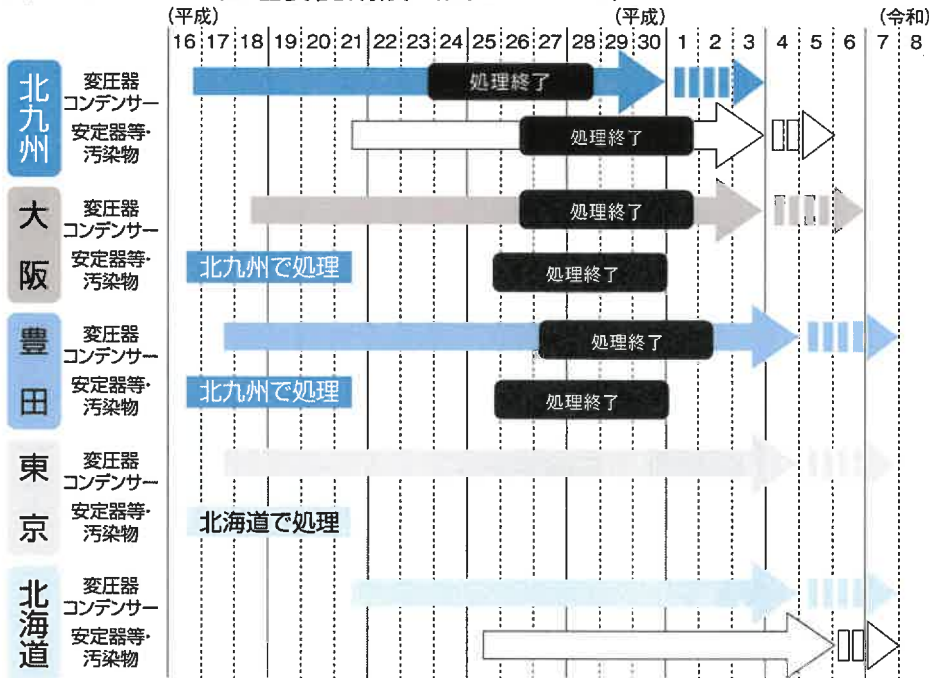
(平成) (平成) (令和)

16 17 18 19 20 21 22 23 24 25 26 27 28 29 30 1 2 3 4 5 6 7 8

北九州
変圧器
コンデンサー
処理終了
安定器等・
汚染物
処理終了

大阪
変圧器
コンデンサー
処理終了
安定器等・
汚染物
北九州で処理
処理終了

豊田
変圧器
コンデンサー
処理終了
安定器等・
汚染物
北九州で処理
処理終了

東京
変圧器
コンデンサー
安定器等・
汚染物
北海道で処理

北海道
変圧器
コンデンサー
安定器等・
汚染物